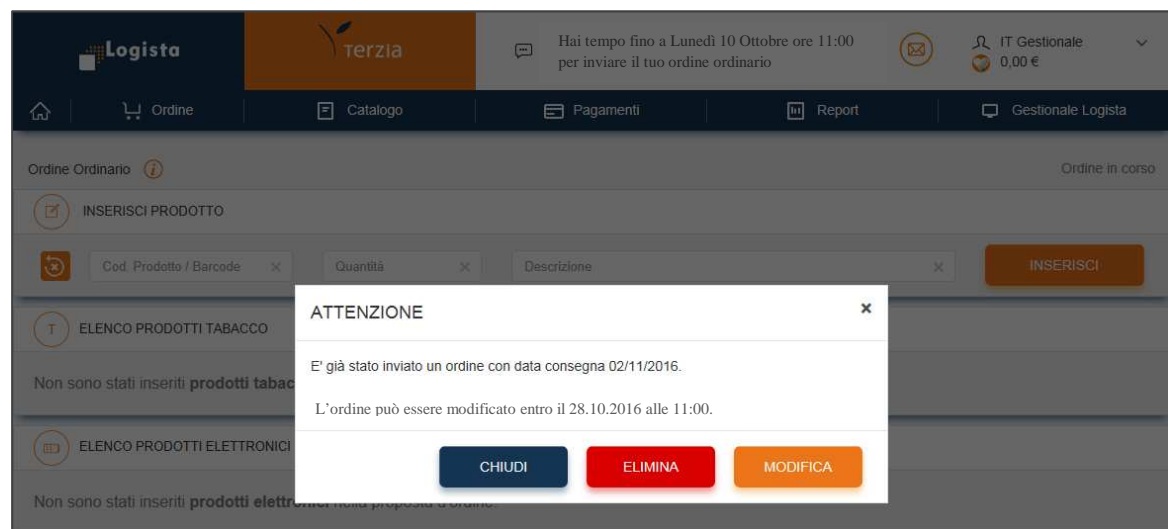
Logista

Terzia

Hai tempo fino a Lunedì 10 Ottobre ore 11:00 per inviare il tuo ordine ordinario

IT Gestionale
0,00 €

Ordine | Catalogo | Pagamenti | Report | Gestionale Logista

Ordine Ordinario

Ordine in corso

INSERISCI PRODOTTO

Cod. Prodotto / Barcode | Quantità | Descrizione | INSERISCI

ELENCO PRODOTTI TABACCO

Non sono stati inseriti **prodotti tabac**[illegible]

ELENCO PRODOTTI ELETTRONICI

Non sono stati inseriti **prodotti elettr**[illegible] nella proposta d'ordine.

ATTENZIONE

×

E' già stato inviato un ordine con data consegna 02/11/2016.

L'ordine può essere modificato entro il 28.10.2016 alle 11:00.

CHIUDI | ELIMINA | MODIFICA